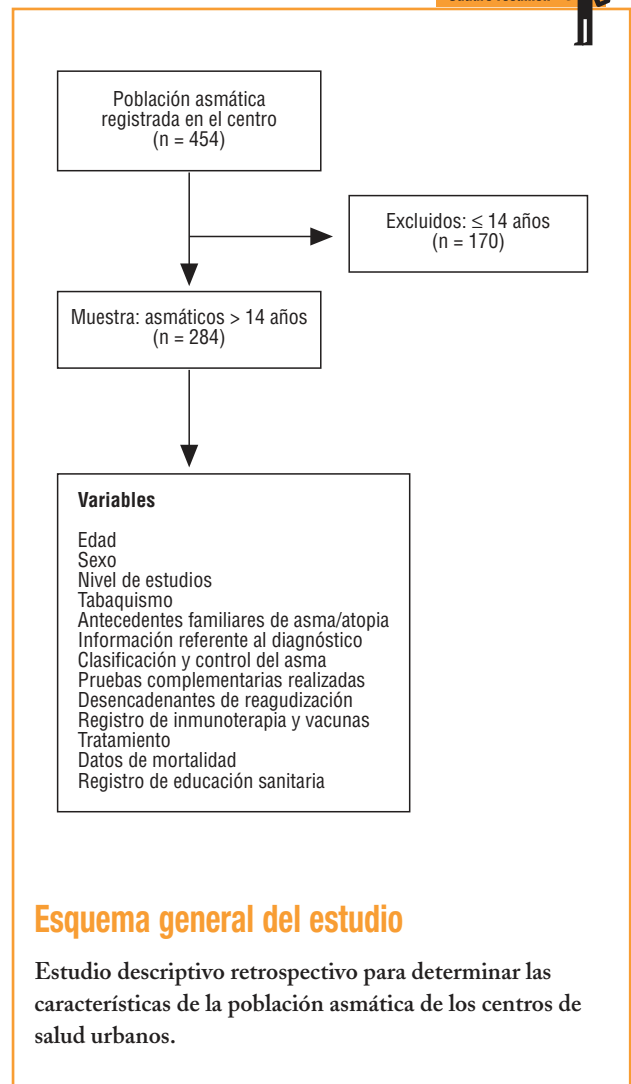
Población asmática registrada en el centro
(n = 454)

Excluidos: ≤ 14 años
(n = 170)

Muestra: asmáticos > 14 años
(n = 284)

**Variables**

Edad
Sexo
Nivel de estudios
Tabaquismo
Antecedentes familiares de asma/atopia
Información referente al diagnóstico
Clasificación y control del asma
Pruebas complementarias realizadas
Desencadenantes de reagudización
Registro de inmunoterapia y vacunas
Tratamiento
Datos de mortalidad
Registro de educación sanitaria

Esquema general del estudio

Estudio descriptivo retrospectivo para determinar las características de la población asmática de los centros de salud urbanos.